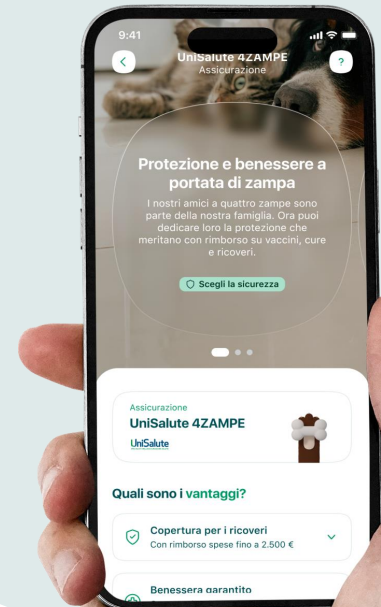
9:41

UniSalute 4ZAMPE
Assicurazione

?

Protezione e benessere a portata di zampa

I nostri amici a quattro zampe sono parte della nostra famiglia. Ora puoi dedicare loro la protezione che meritano con rimborso su vaccini, cure e ricoveri.

Scegli la sicurezza

Assicurazione
UniSalute 4ZAMPE
UniSalute

Quali sono i vantaggi?

Copertura per i ricoveri
Con rimborso spese fino a 2.500 €

Benessere garantito